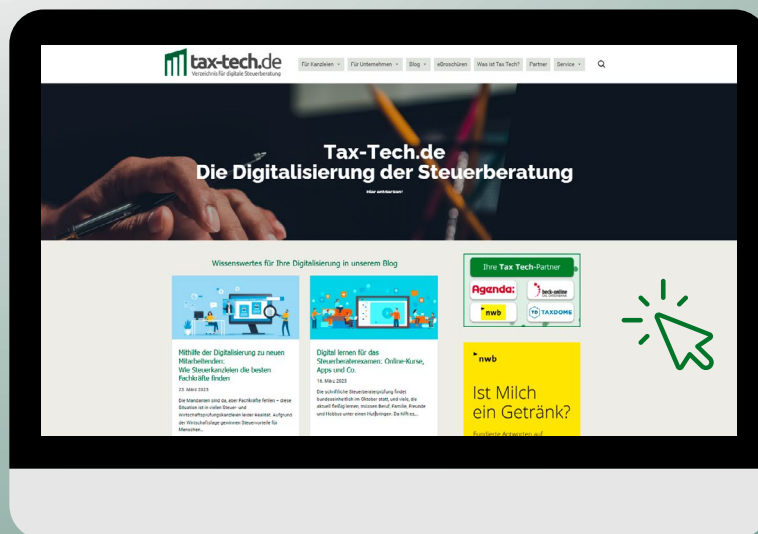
tax-tech.de
Verzeichnis für digitale Steuerberatung

Für Kanzleien
Für Unternehmen
Blog
eBroschüren
Was ist Tax Tech?
Partner
Service

Tax-Tech.de
Die Digitalisierung der Steuerberatung

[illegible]

Wissenswertes für Ihre Digitalisierung in unserem Blog

Mithilfe der Digitalisierung zu neuen Mitarbeitenden: Wie Steuerkanzleien die besten Fachkräfte finden

23. März 2023

Die Mandanten sind da, aber Fachkräfte fehlen – diese Situation ist in vielen Steuer- und Wirtschaftsprüfungskanzleien leider Realität. Aufgrund der Wirtschaftslage gewinnen Steuervorteile für Menschen...

Digital lernen für das Steuerberaterexamen: Online-Kurse, Apps und Co.

16. März 2023

Die schriftliche Steuerberaterprüfung findet bundeseinheitlich im Oktober statt, und viele, die aktuell fleißig lernen, müssen Beruf, Familie, Freunde und Hobbies unter einen Hut bringen. Da hilft es...

Ihre Tax Tech-Partner

Agenda
beck-online
nwb
TAXDOME

nwb

Ist Milch ein Getränk?

Fundierte Antworten auf